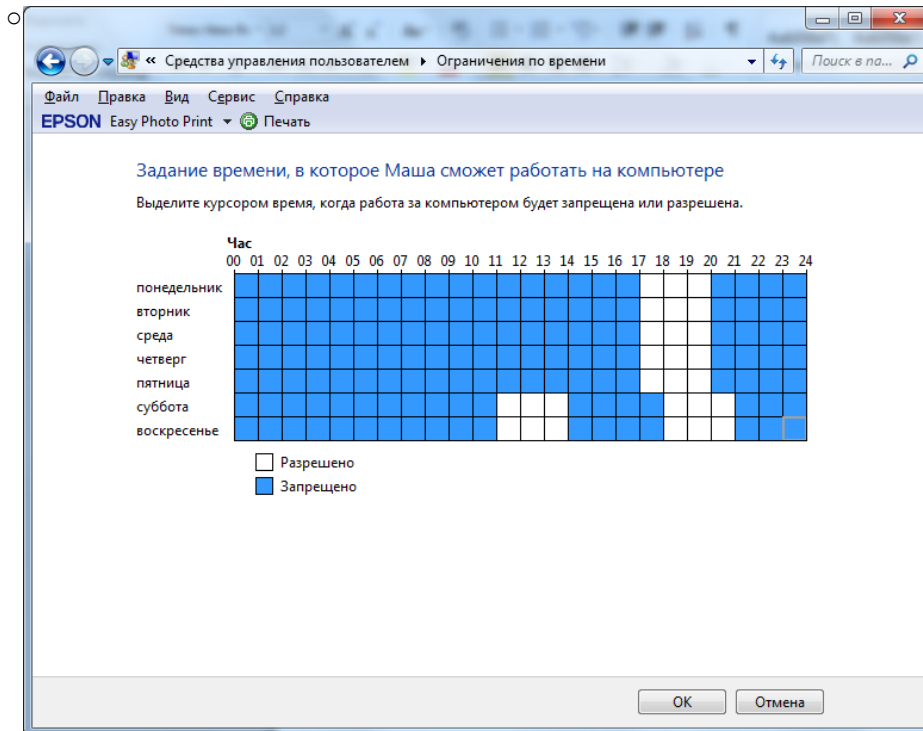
« Средства управления пользователем ▸ Ограничения по времени

Поиск в па...

Файл Правка Вид Сервис Справка

EPSON Easy Photo Print ▾ Печать

Задание времени, в которое Маша сможет работать на компьютере

Выделите курсором время, когда работа за компьютером будет запрещена или разрешена.

Час

00 01 02 03 04 05 06 07 08 09 10 11 12 13 14 15 16 17 18 19 20 21 22 23 24

понедельник
вторник
среда
четверг
пятница
суббота
воскресенье

Разрешено
Запрещено

OK Отмена